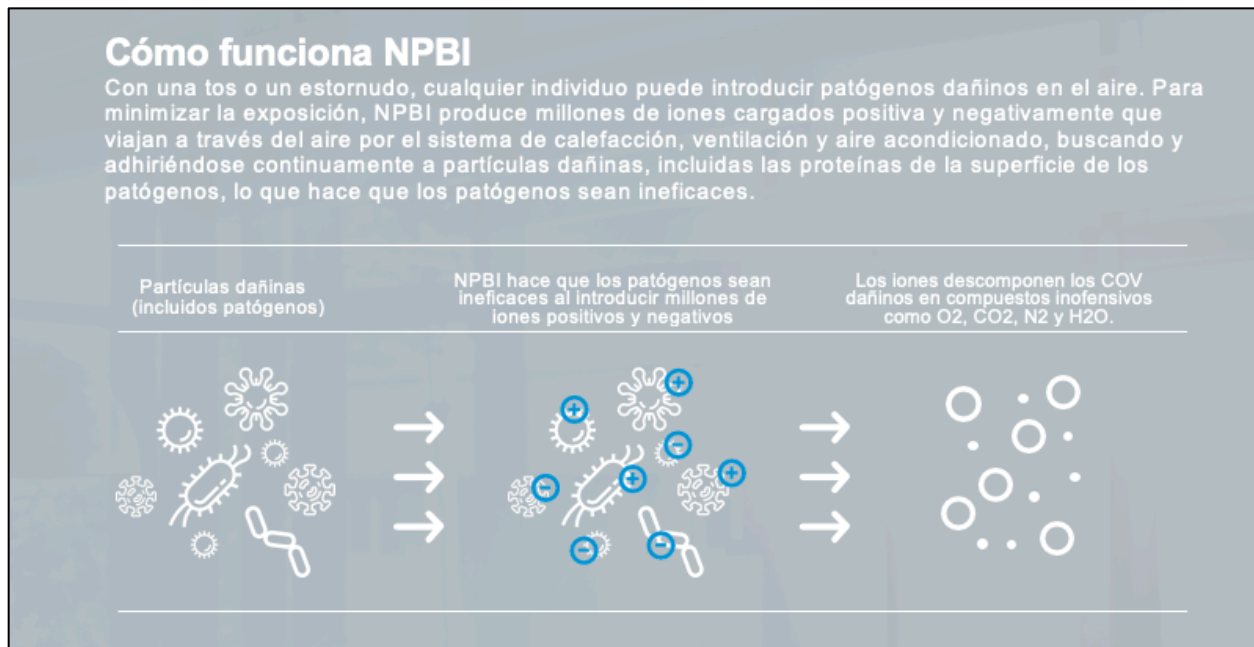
Cómo funciona NPBI

Con una tos o un estornudo, cualquier individuo puede introducir patógenos dañinos en el aire. Para minimizar la exposición, NPBI produce millones de iones cargados positiva y negativamente que viajan a través del aire por el sistema de calefacción, ventilación y aire acondicionado, buscando y adhiriéndose continuamente a partículas dañinas, incluidas las proteínas de la superficie de los patógenos, lo que hace que los patógenos sean ineficaces.

Partículas dañinas (incluidos patógenos)

NPBI hace que los patógenos sean ineficaces al introducir millones de iones positivos y negativos

Los iones descomponen los COV dañinos en compuestos inofensivos como O2, CO2, N2 y H2O.